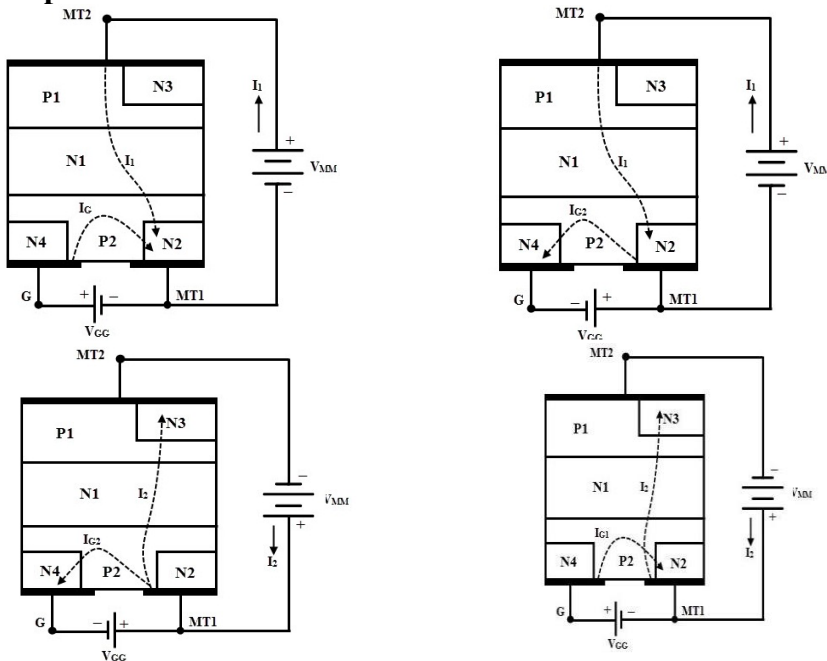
MT2
P1
N3
N1
$I_1$
$I_G$
N4
P2
N2
G
MT1
$V_{GG}$
$I_1$
$V_{MM}$
+
−
+
−

MT2
P1
N3
N1
$I_1$
$I_{G2}$
N4
P2
N2
G
MT1
$V_{GG}$
$I_1$
$V_{MM}$
+
−
−
+

MT2
P1
N3
N1
$I_2$
$I_{G2}$
N4
P2
N2
G
MT1
$V_{GG}$
$V_{MM}$
$I_2$
−
+
−
+

MT2
P1
N3
N1
$I_2$
$I_{G1}$
N4
P2
N2
G
MT1
$V_{GG}$
$V_{MM}$
$I_2$
−
+
+
−